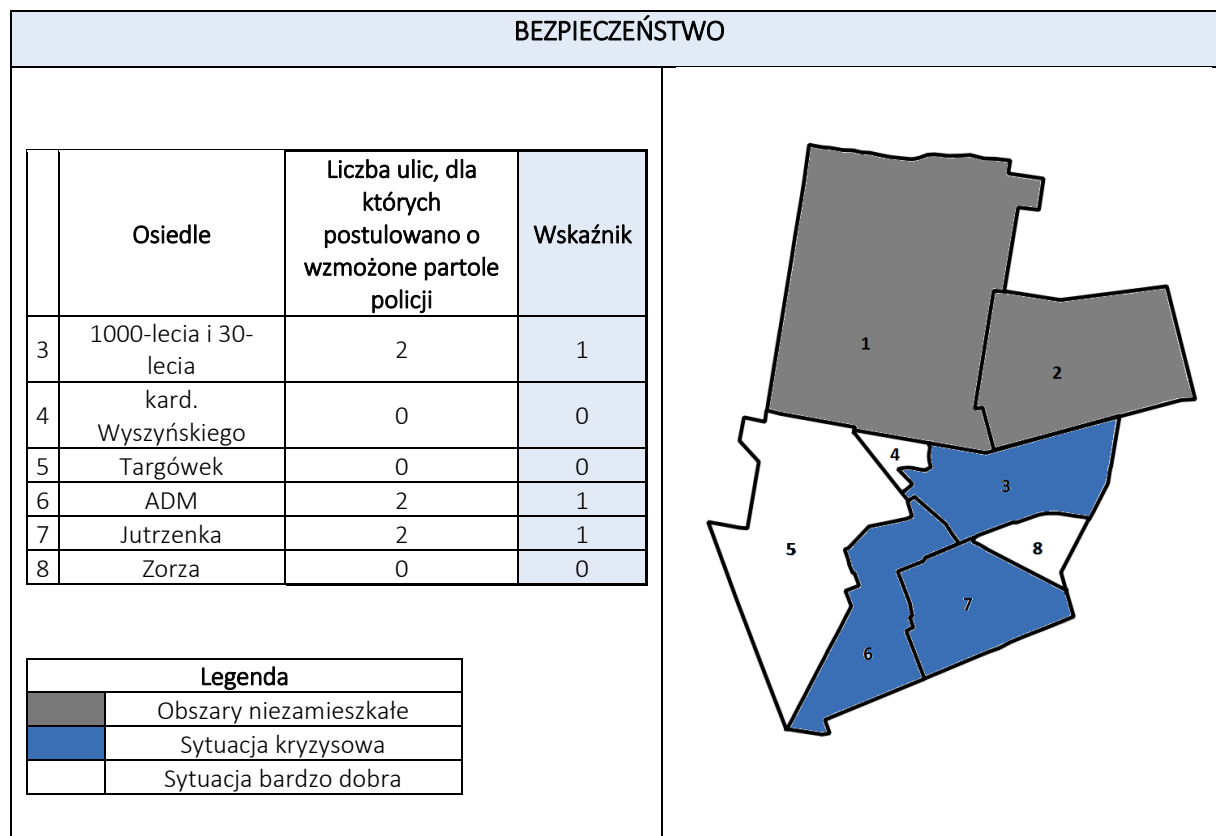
BEZPIECZEŃSTWO

| | Osiedle | Liczba ulic, dla których postulowano o wzmożone partole policji | Wskaźnik |
|---|---|---|---|
| 3 | 1000-lecia i 30-lecia | 2 | 1 |
| 4 | kard. Wyszyńskiego | 0 | 0 |
| 5 | Targówek | 0 | 0 |
| 6 | ADM | 2 | 1 |
| 7 | Jutrzenka | 2 | 1 |
| 8 | Zorza | 0 | 0 |

| Legenda | |
|---|---|
| | Obszary niezamieszkałe |
| | Sytuacja kryzysowa |
| | Sytuacja bardzo dobra |

1
2
4
3
5
8
7
6